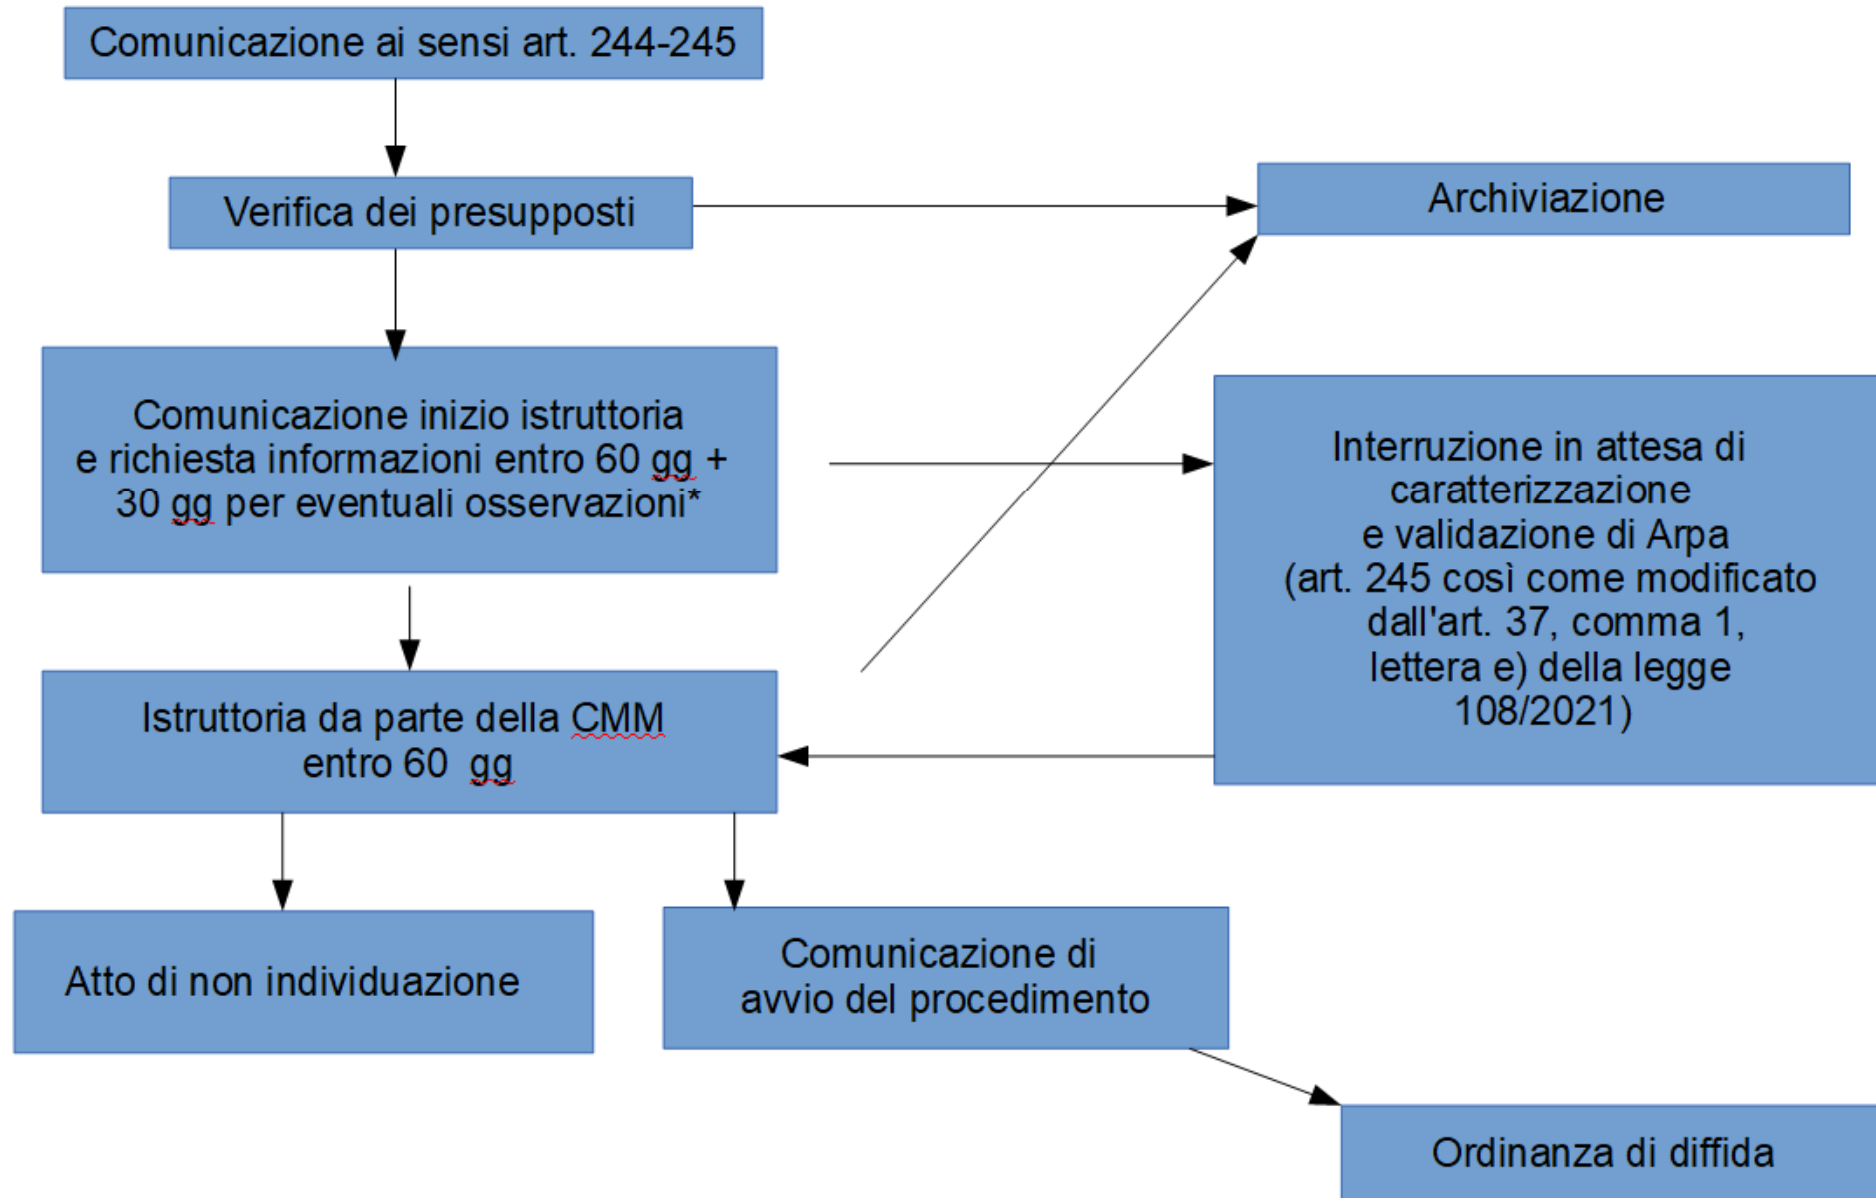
Comunicazione ai sensi art. 244-245

Verifica dei presupposti

Archiviazione

Comunicazione inizio istruttoria e richiesta informazioni entro 60 gg + 30 gg per eventuali osservazioni*

Interruzione in attesa di caratterizzazione e validazione di Arpa (art. 245 così come modificato dall'art. 37, comma 1, lettera e) della legge 108/2021)

Istruttoria da parte della CMM entro 60 gg

Atto di non individuazione

Comunicazione di avvio del procedimento

Ordinanza di diffida